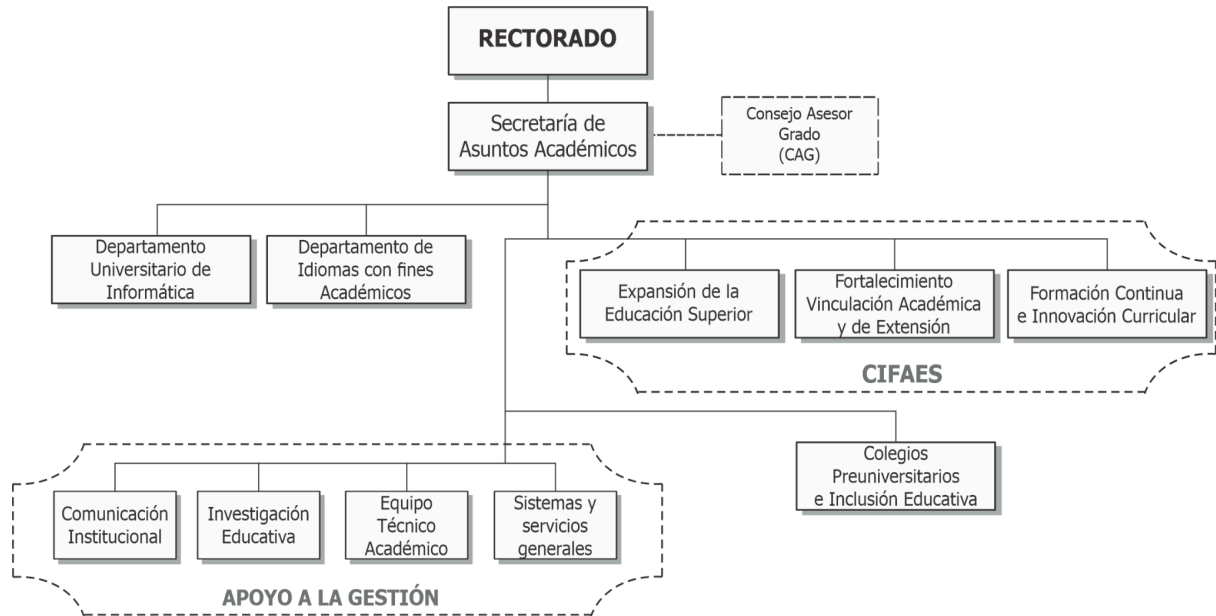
RECTORADO

Secretaría de Asuntos Académicos

Consejo Asesor Grado (CAG)

Departamento Universitario de Informática

Departamento de Idiomas con fines Académicos

Expansión de la Educación Superior

Fortalecimiento Vinculación Académica y de Extensión

Formación Continua e Innovación Curricular

CIFAES

Colegios Preuniversitarios e Inclusión Educativa

Comunicación Institucional

Investigación Educativa

Equipo Técnico Académico

Sistemas y servicios generales

APOYO A LA GESTIÓN